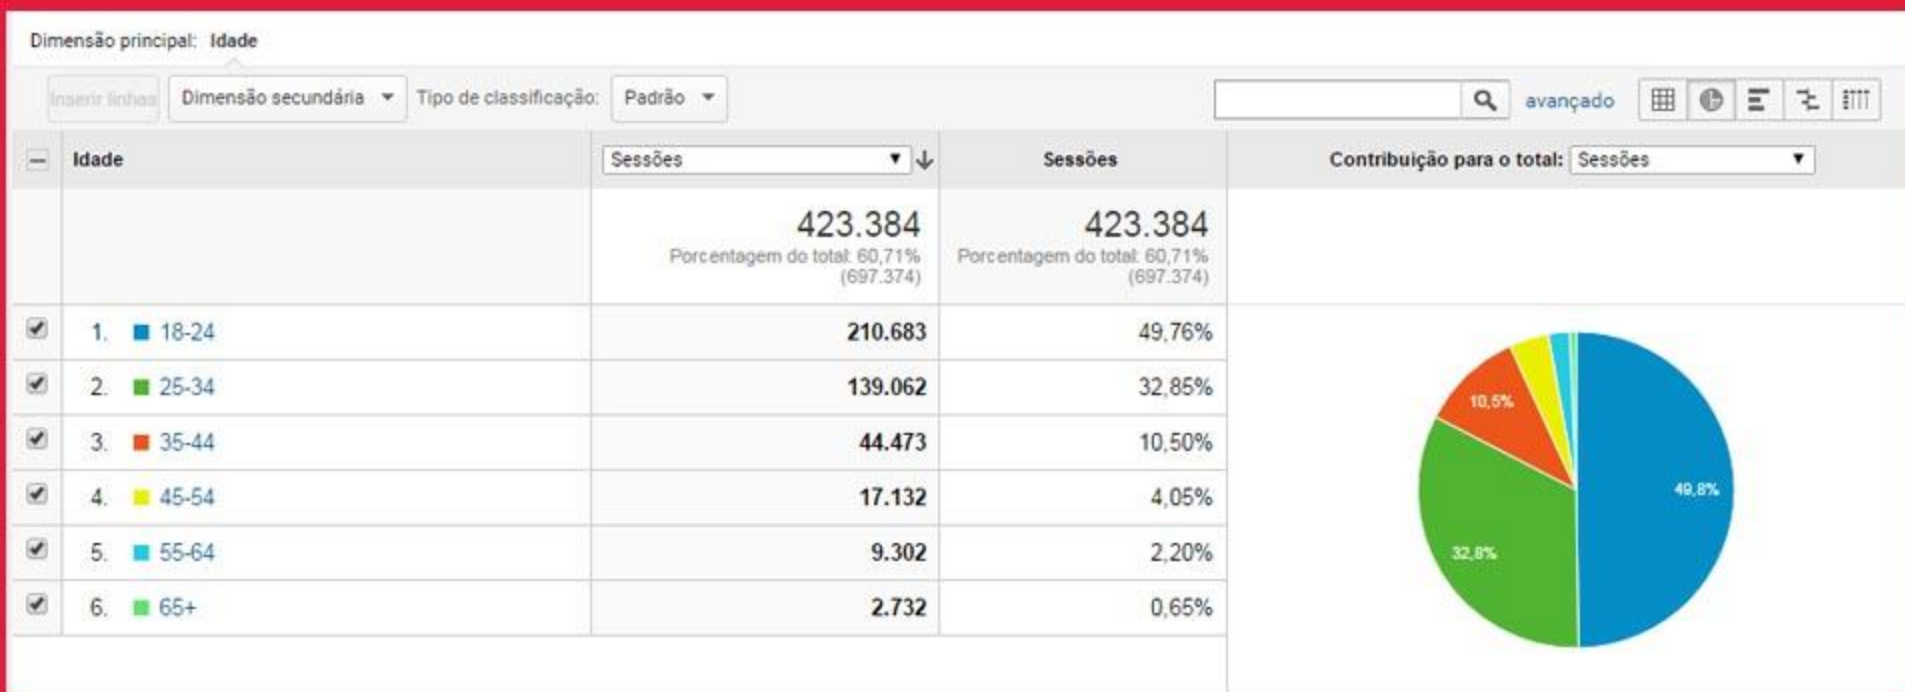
Dimensão principal: Idade

Inserir linhas | Dimensão secundária | Tipo de classificação: | Padrão | avançado

| Idade | Sessões | Sessões | Contribuição para o total: Sessões |
|---|---|---|---|
| | 423.384 Porcentagem do total: 60,71% (697.374) | 423.384 Porcentagem do total: 60,71% (697.374) | |
| 1. 18-24 | 210.683 | 49,76% | |
| 2. 25-34 | 139.062 | 32,85% | |
| 3. 35-44 | 44.473 | 10,50% | |
| 4. 45-54 | 17.132 | 4,05% | |
| 5. 55-64 | 9.302 | 2,20% | |
| 6. 65+ | 2.732 | 0,65% | |

10,5%
49,8%
32,8%